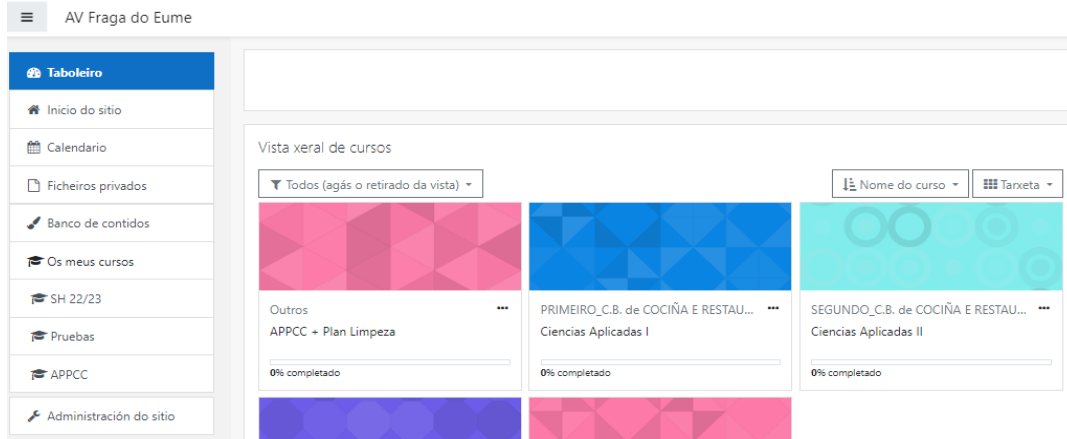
AV Fraga do Eume

Taboleiro
Inicio do sitio
Calendario
Ficheiros privados
Banco de contidos
Os meus cursos
SH 22/23
Pruebas
APPCC
Administración do sitio

Vista xeral de cursos

Todos (agás o retirado da vista)
Nome do curso
Tarxeta

Outros
APPCC + Plan Limpeza
0% completado

PRIMEIRO_C.B. de COCIÑA E RESTAU...
Ciencias Aplicadas I
0% completado

SEGUNDO_C.B. de COCIÑA E RESTAU...
Ciencias Aplicadas II
0% completado